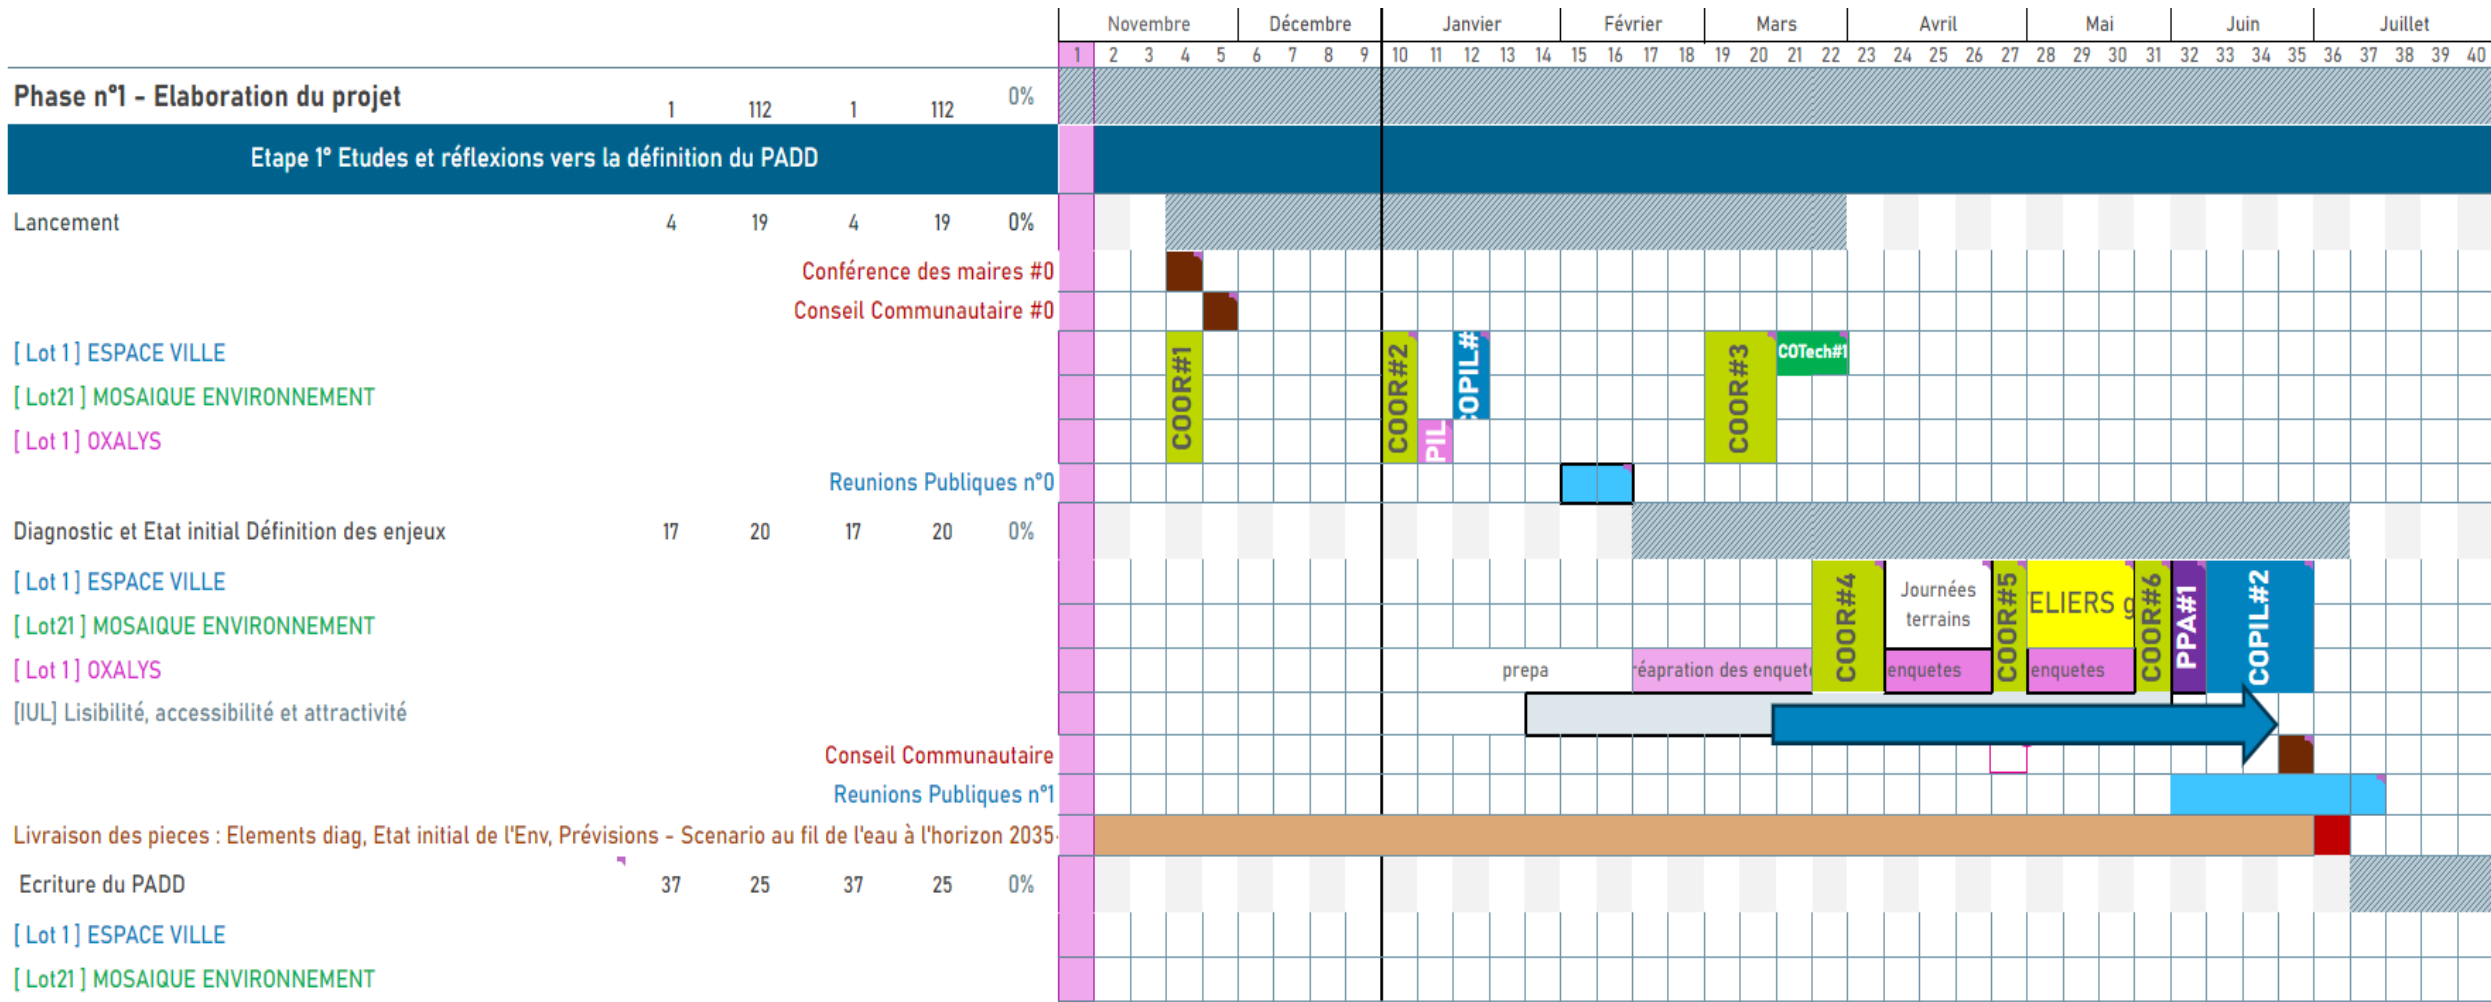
Novembre Décembre Janvier Février Mars Avril Mai Juin Juillet

1 2 3 4 5 6 7 8 9 10 11 12 13 14 15 16 17 18 19 20 21 22 23 24 25 26 27 28 29 30 31 32 33 34 35 36 37 38 39 40

| | | | | | |
|---|---|---|---|---|---|
| Phase n°1 - Elaboration du projet | 1 | 112 | 1 | 112 | 0% |

Etape 1° Etudes et réflexions vers la définition du PADD

| | | | | | |
|---|---|---|---|---|---|
| Lancement | 4 | 19 | 4 | 19 | 0% |

Conférence des maires #0
Conseil Communautaire #0
[ Lot 1 ] ESPACE VILLE
[ Lot21 ] MOSAIQUE ENVIRONNEMENT
[ Lot 1 ] OXALYS
Reunions Publiques n°0

COOR#1 COOR#2 PIL COPIL# COOR#3 COTech#1

| | | | | | |
|---|---|---|---|---|---|
| Diagnostic et Etat initial Définition des enjeux | 17 | 20 | 17 | 20 | 0% |

[ Lot 1 ] ESPACE VILLE
[ Lot21 ] MOSAIQUE ENVIRONNEMENT
[ Lot 1 ] OXALYS
[IUL] Lisibilité, accessibilité et attractivité
Conseil Communautaire
Reunions Publiques n°1

COOR#4 Journées terrains COOR#5 ELIERS g COOR#6 PPA#1 COPIL#2
prepa réapration des enquete enquetes enquetes

Livraison des pieces : Elements diag, Etat initial de l'Env, Prévisions - Scenario au fil de l'eau à l'horizon 2035

| | | | | | |
|---|---|---|---|---|---|
| Ecriture du PADD | 37 | 25 | 37 | 25 | 0% |

[ Lot 1 ] ESPACE VILLE
[ Lot21 ] MOSAIQUE ENVIRONNEMENT